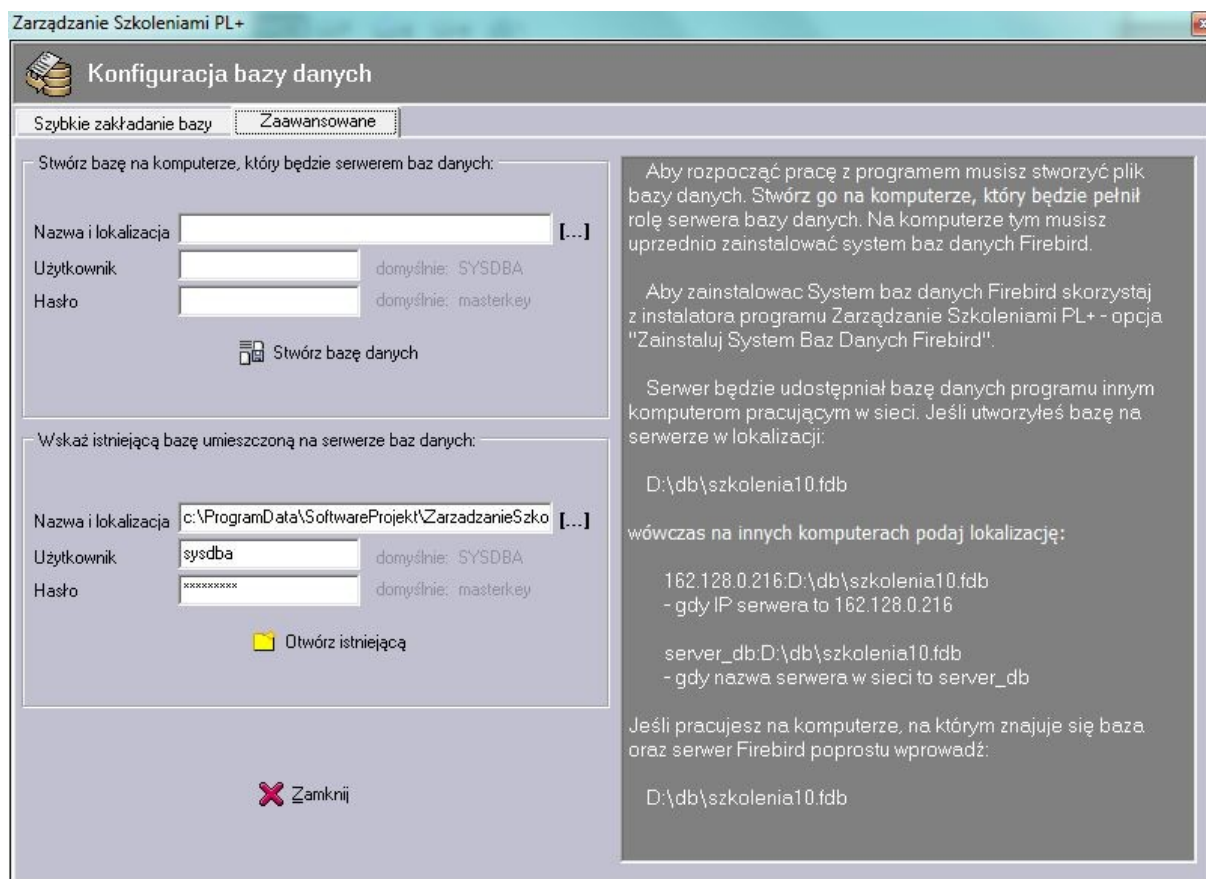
Zarządzanie Szkoleniami PL+

Konfiguracja bazy danych

Szybkie zakładanie bazy | Zaawansowane

Stwórz bazę na komputerze, który będzie serwerem baz danych:

Nazwa i lokalizacja [...]
Użytkownik domyślnie: SYSDBA
Hasło domyślnie: masterkey

Stwórz bazę danych

Wskaż istniejącą bazę umieszczoną na serwerze baz danych:

Nazwa i lokalizacja c:\ProgramData\SoftwareProjekt\ZarzadzanieSzko [...]
Użytkownik sysdba domyślnie: SYSDBA
Hasło ********* domyślnie: masterkey

Otwórz istniejącą

Zamknij

Aby rozpocząć pracę z programem musisz stworzyć plik bazy danych. Stwórz go na komputerze, który będzie pełnił rolę serwera bazy danych. Na komputerze tym musisz uprzednio zainstalować system baz danych Firebird.

Aby zainstalowac System baz danych Firebird skorzystaj z instalatora programu Zarządzanie Szkoleniami PL+ - opcja "Zainstaluj System Baz Danych Firebird".

Serwer będzie udostępniał bazę danych programu innym komputerom pracującym w sieci. Jeśli utworzyłeś bazę na serwerze w lokalizacji:

D:\db\szkolenia10.fdb

wówczas na innych komputerach podaj lokalizację:

162.128.0.216:D:\db\szkolenia10.fdb
- gdy IP serwera to 162.128.0.216

server_db:D:\db\szkolenia10.fdb
- gdy nazwa serwera w sieci to server_db

Jeśli pracujesz na komputerze, na którym znajuje się baza oraz serwer Firebird poprostu wprowadź:

D:\db\szkolenia10.fdb